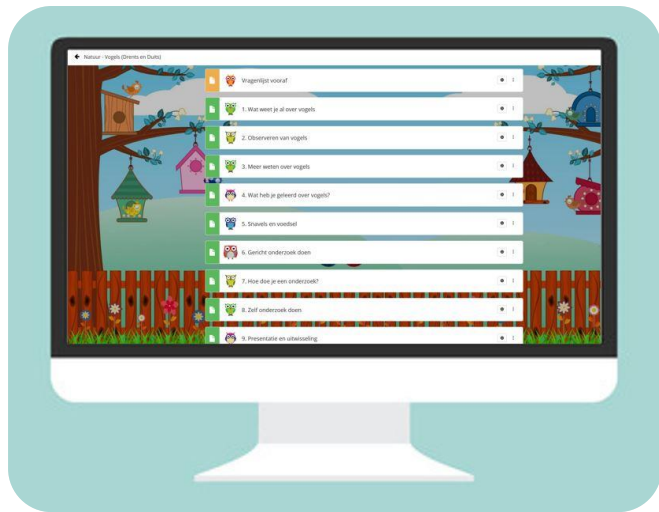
Natuur - Vogels (Drents en Duits)

Vragenlijst vooraf

1. Wat weet je al over vogels

2. Observeren van vogels

3. Meer weten over vogels

4. Wat heb je geleerd over vogels?

5. Snavels en voedsel

6. Gericht onderzoek doen

7. Hoe doe je een onderzoek?

8. Zelf onderzoek doen

9. Presentatie en uitwisseling